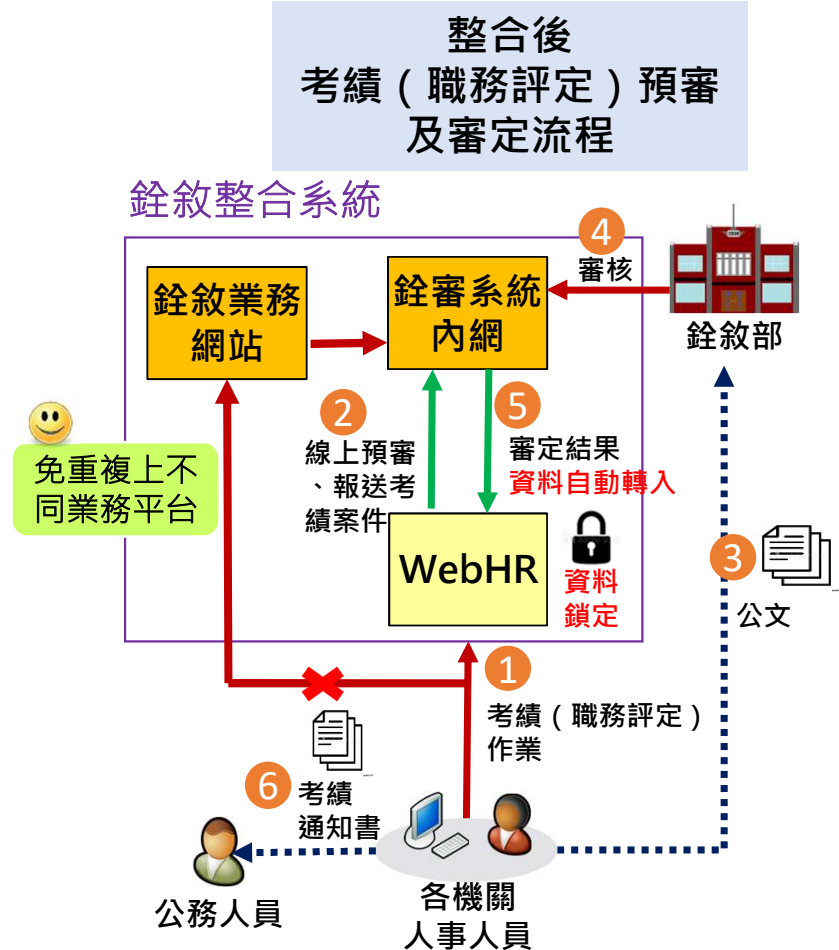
整合後
考績（職務評定）預審
及審定流程

銓敘整合系統

銓敘業務網站

銓審系統內網

4
審核

銓敘部

免重複上不同業務平台

2
線上預審、報送考績案件

5
審定結果
資料自動轉入

WebHR

資料鎖定

3
公文

1
考績（職務評定）作業

6
考績通知書

公務人員

各機關
人事人員